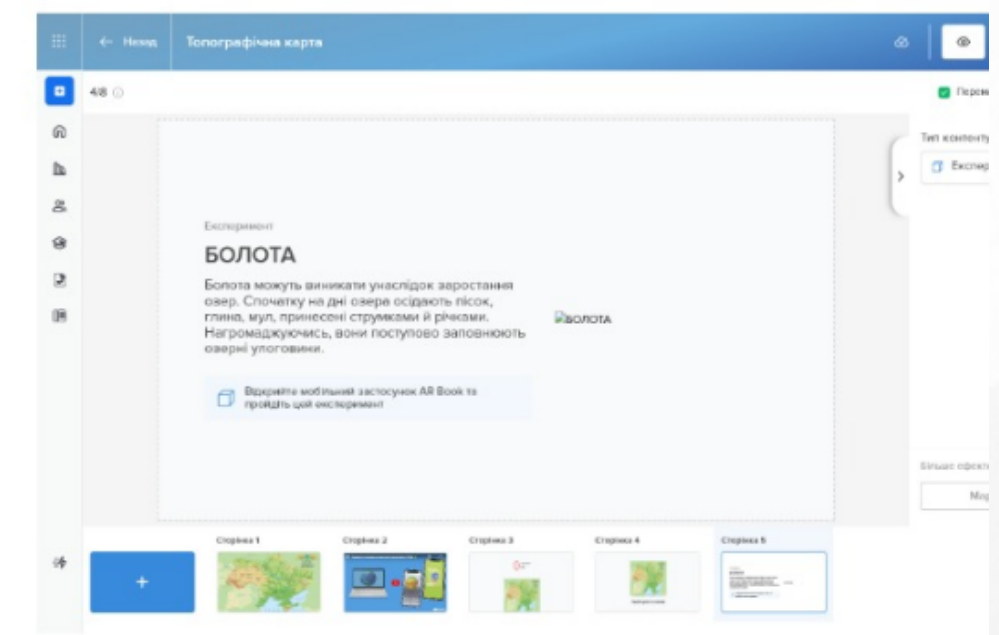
← Назад Топографічна карта

4/8

Перем

Тип контенту

Експер

Експеримент

БОЛОТА

Болота можуть виникати унаслідок заростання озер. Спочатку на дні озера осідають пісок, глина, мул, принесені струмками й річками. Нагромаджуючись, вони поступово заповнюють озерні улоговини.

Відкрийте мобільний застосунок AR Book та пройдіть цей експеримент

БОЛОТА

Більше ефект

Мо

+

Сторінка 1

Сторінка 2

Сторінка 3

Сторінка 4

Сторінка 5